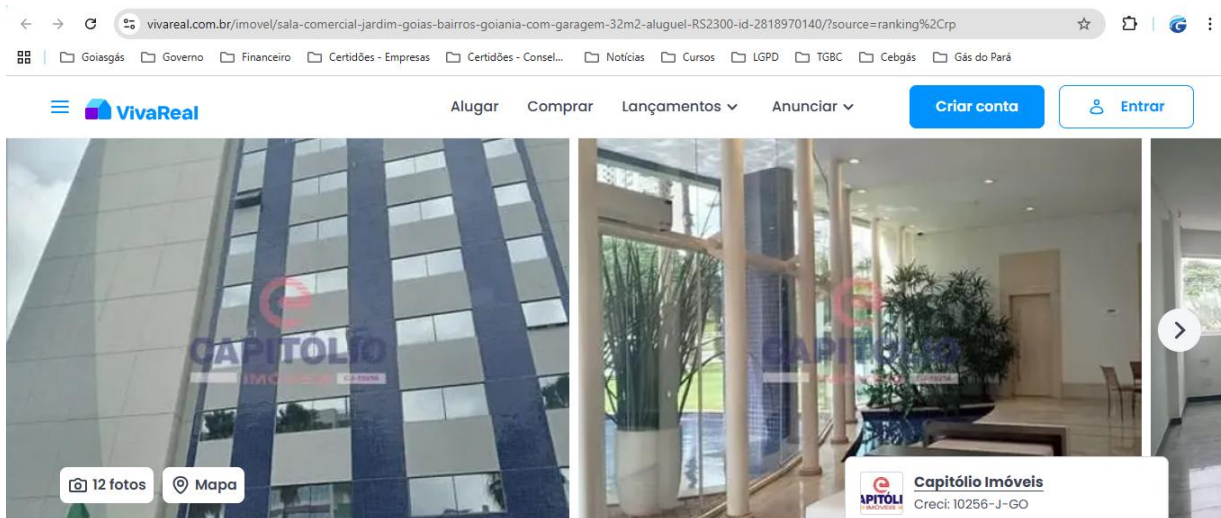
vivareal.com.br/imovel/sala-comercial-jardim-goias-bairros-goiania-com-garagem-32m2-aluguel-RS2300-id-2818970140/?source=ranking%2Crp

Goiasgás Governo Financeiro Certidões - Empresas Certidões - Consel... Notícias Cursos LGPD TGBC Cebgás Gás do Pará

VivaReal Alugar Comprar Lançamentos Anunciar Criar conta Entrar

CAPITÓLIO IMÓVEIS CJ-10256

CAPITÓLIO IMÓVEIS CJ-10256

12 fotos Mapa

Capitólio Imóveis
Creci: 10256-J-GO